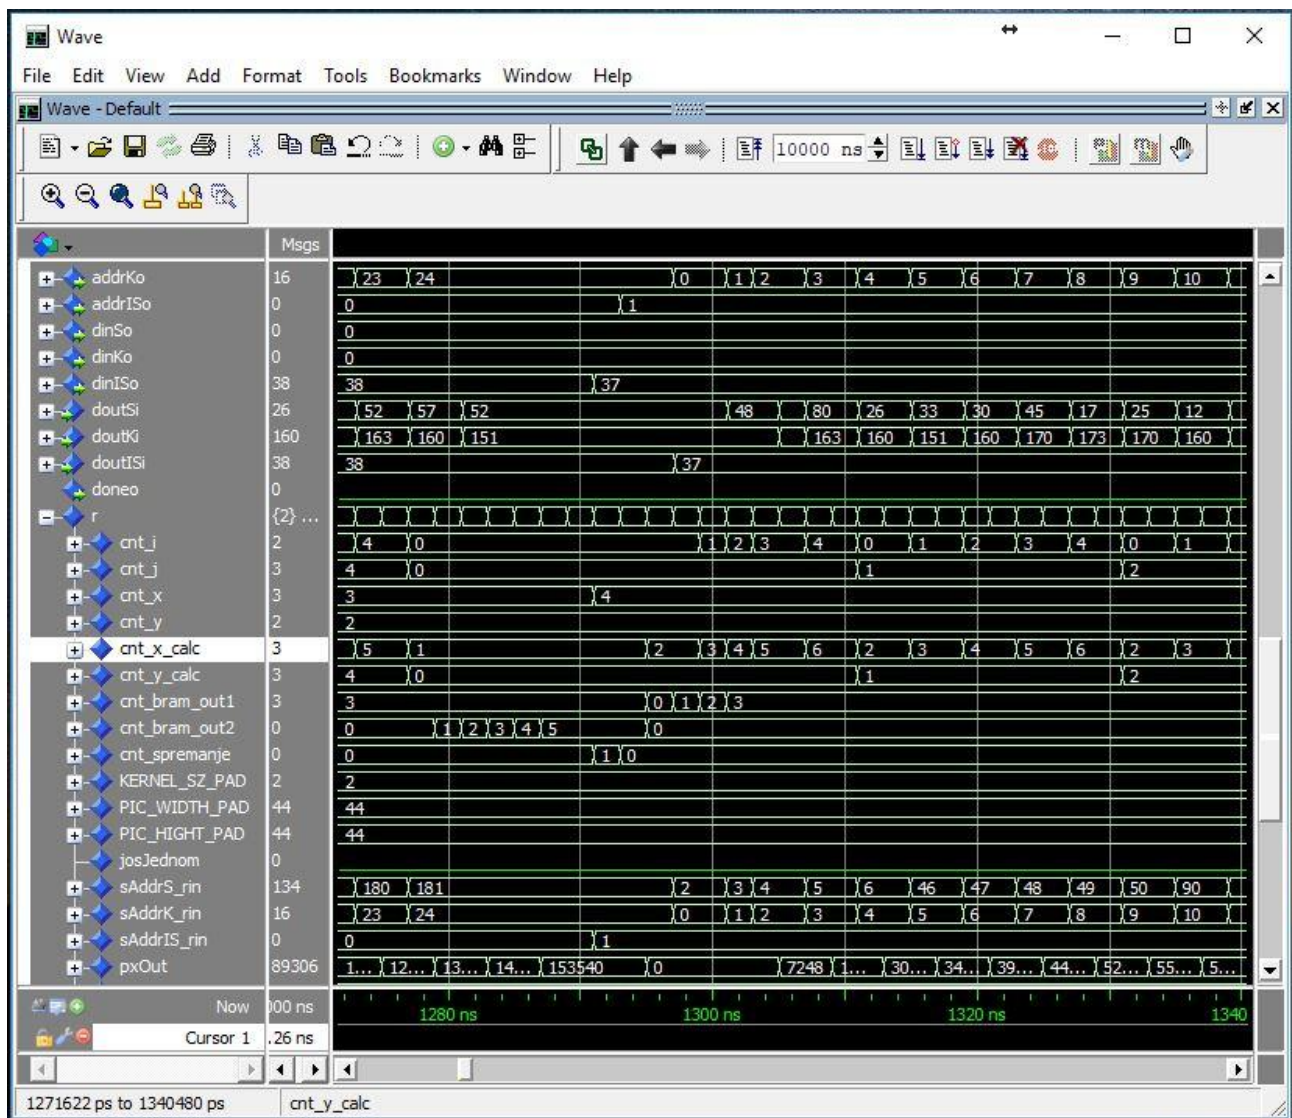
Wave

File Edit View Add Format Tools Bookmarks Window Help

Wave - Default

10000 ns

| | Msgs | |
|---|---|---|
| addrKo | 16 | 23 24 0 1 2 3 4 5 6 7 8 9 10 |
| addrISo | 0 | 0 1 |
| dinSo | 0 | 0 |
| dinKo | 0 | 0 |
| dinISo | 38 | 38 37 |
| doutSi | 26 | 52 57 52 48 80 26 33 30 45 17 25 12 |
| doutKi | 160 | 163 160 151 163 160 151 160 170 173 170 160 |
| doutISi | 38 | 38 37 |
| doneo | 0 | |
| r | {2} ... | |
| cnt_i | 2 | 4 0 1 2 3 4 0 1 2 3 4 0 1 |
| cnt_j | 3 | 4 0 1 2 |
| cnt_x | 3 | 3 4 |
| cnt_y | 2 | 2 |
| cnt_x_calc | 3 | 5 1 2 3 4 5 6 2 3 4 5 6 2 3 |
| cnt_y_calc | 3 | 4 0 1 2 |
| cnt_bram_out1 | 3 | 3 0 1 2 3 |
| cnt_bram_out2 | 0 | 0 1 2 3 4 5 0 |
| cnt_spremanje | 0 | 0 1 0 |
| KERNEL_SZ_PAD | 2 | 2 |
| PIC_WIDTH_PAD | 44 | 44 |
| PIC_HIGHT_PAD | 44 | 44 |
| josJednom | 0 | |
| sAddrS_rin | 134 | 180 181 2 3 4 5 6 46 47 48 49 50 90 |
| sAddrK_rin | 16 | 23 24 0 1 2 3 4 5 6 7 8 9 10 |
| sAddrIS_rin | 0 | 0 1 |
| pxOut | 89306 | 1... 12... 13... 14... 153540 0 7248 1... 30... 34... 39... 44... 52... 55... 5... |

Now 00 ns 1280 ns 1300 ns 1320 ns 1340
Cursor 1 .26 ns

1271622 ps to 1340480 ps cnt_y_calc